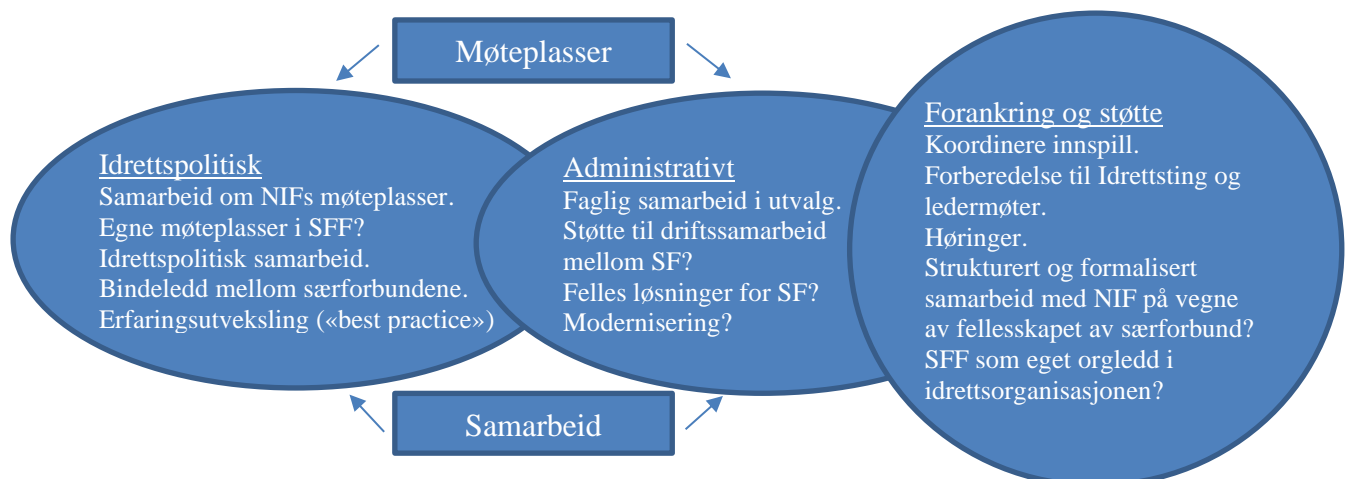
Møteplasser

Idrettspolitisk
Samarbeid om NIFs møteplasser.
Egne møteplasser i SFF?
Idrettspolitisk samarbeid.
Bindeledd mellom særforbundene.
Erfaringsutveksling («best practice»)

Administrativt
Faglig samarbeid i utvalg.
Støtte til driftssamarbeid mellom SF?
Felles løsninger for SF?
Modernisering?

Forankring og støtte
Koordinere innspill.
Forberedelse til Idrettsting og ledermøter.
Høringer.
Strukturert og formalisert samarbeid med NIF på vegne av fellesskapet av særforbund?
SFF som eget orgledd i idrettsorganisasjonen?

Samarbeid